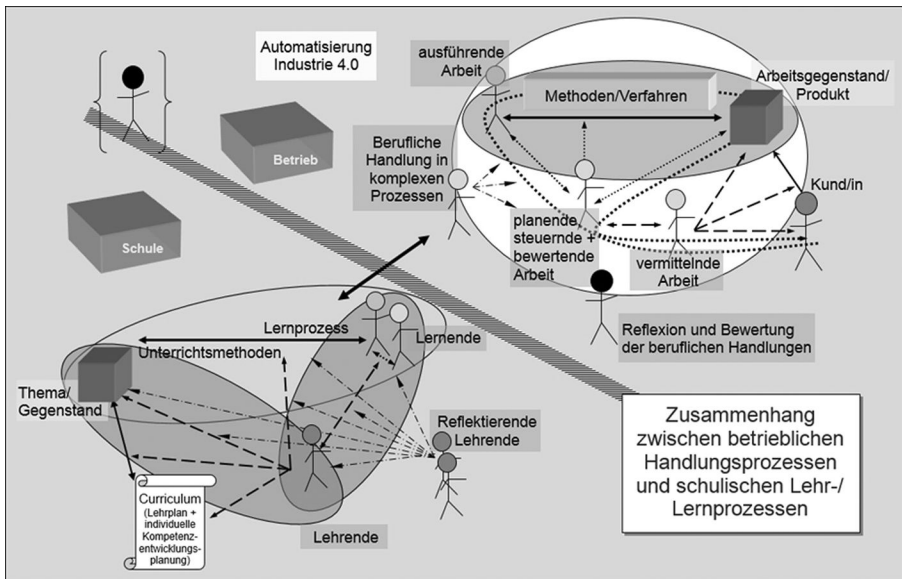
Automatisierung Industrie 4.0

ausführende Arbeit

Methoden/Verfahren

Arbeitsgegenstand/ Produkt

Betrieb

Schule

Berufliche Handlung in komplexen Prozessen

planende steuernde + bewertende Arbeit

vermittelnde Arbeit

Kund/in

Reflexion und Bewertung der beruflichen Handlungen

Lernprozess

Unterrichtsmethoden

Lernende

Thema/ Gegenstand

Reflektierende Lehrende

Curriculum (Lehrplan + individuelle Kompetenzentwicklungsplanung)

Lehrende

Zusammenhang zwischen betrieblichen Handlungsprozessen und schulischen Lehr-/ Lernprozessen